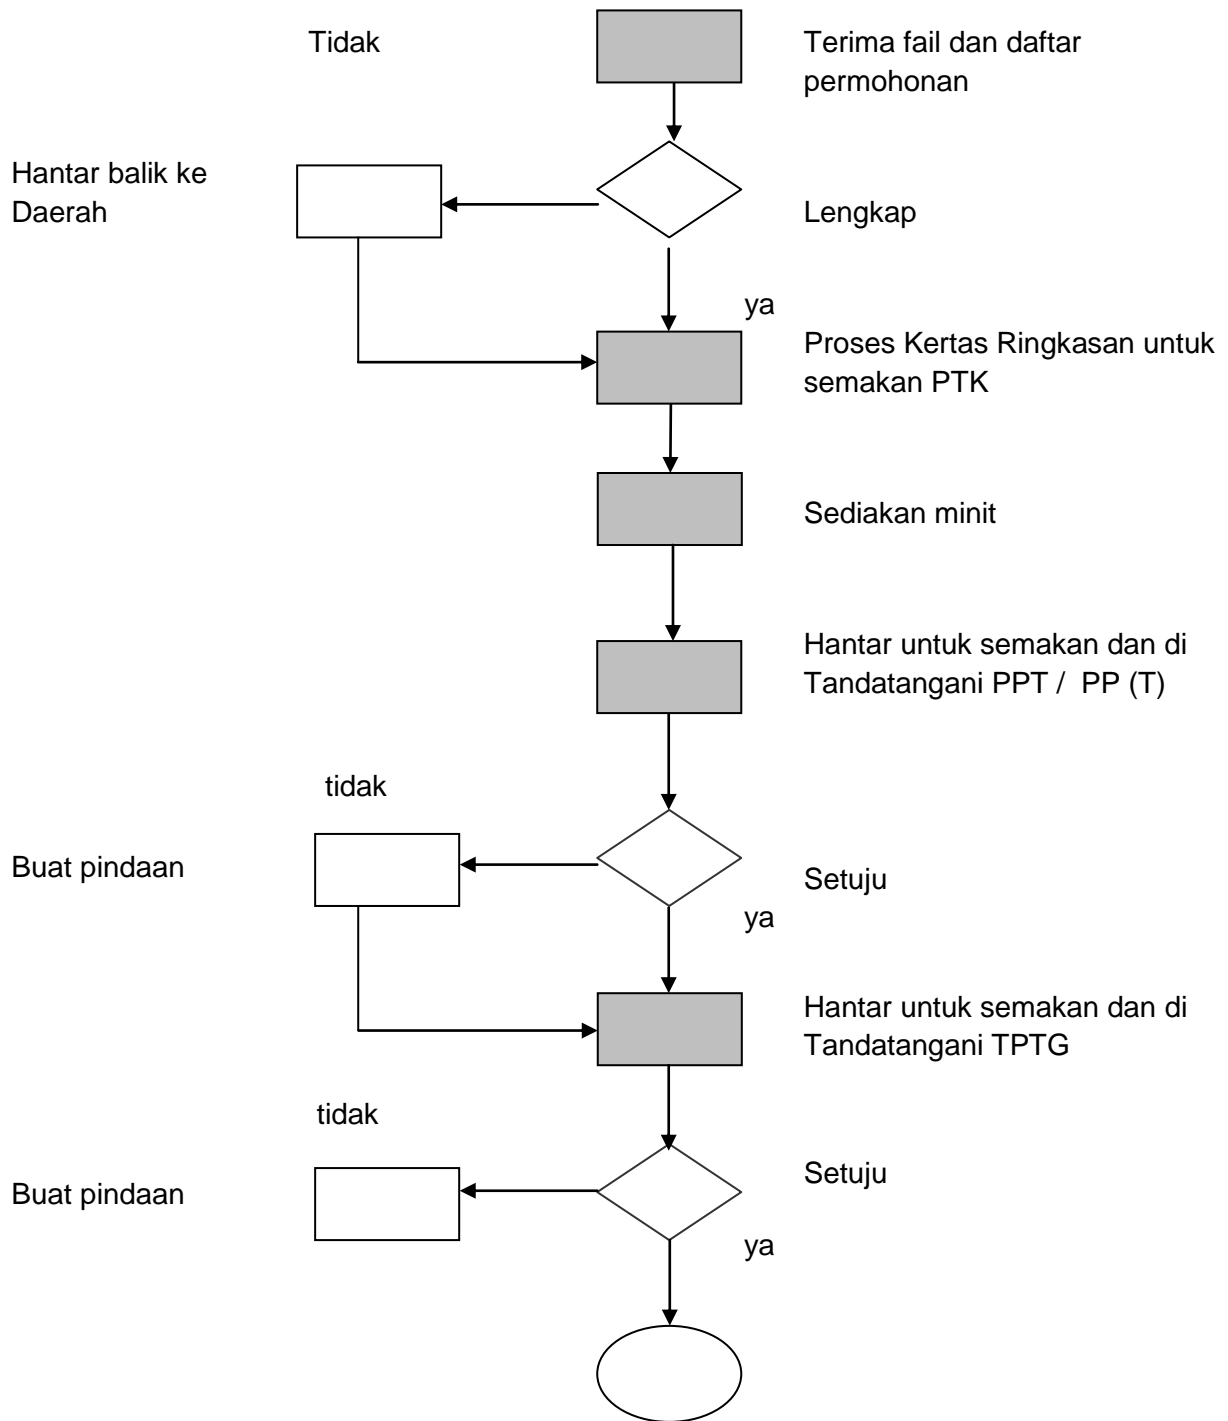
Tidak

Terima fail dan daftar permohonan

Hantar balik ke Daerah

Lengkap

ya

Proses Kertas Ringkasan untuk semakan PTK

Sediakan minit

Hantar untuk semakan dan di Tandatangani PPT / PP (T)

tidak

Buat pindaan

Setuju

ya

Hantar untuk semakan dan di Tandatangani TPTG

tidak

Setuju

Buat pindaan

ya